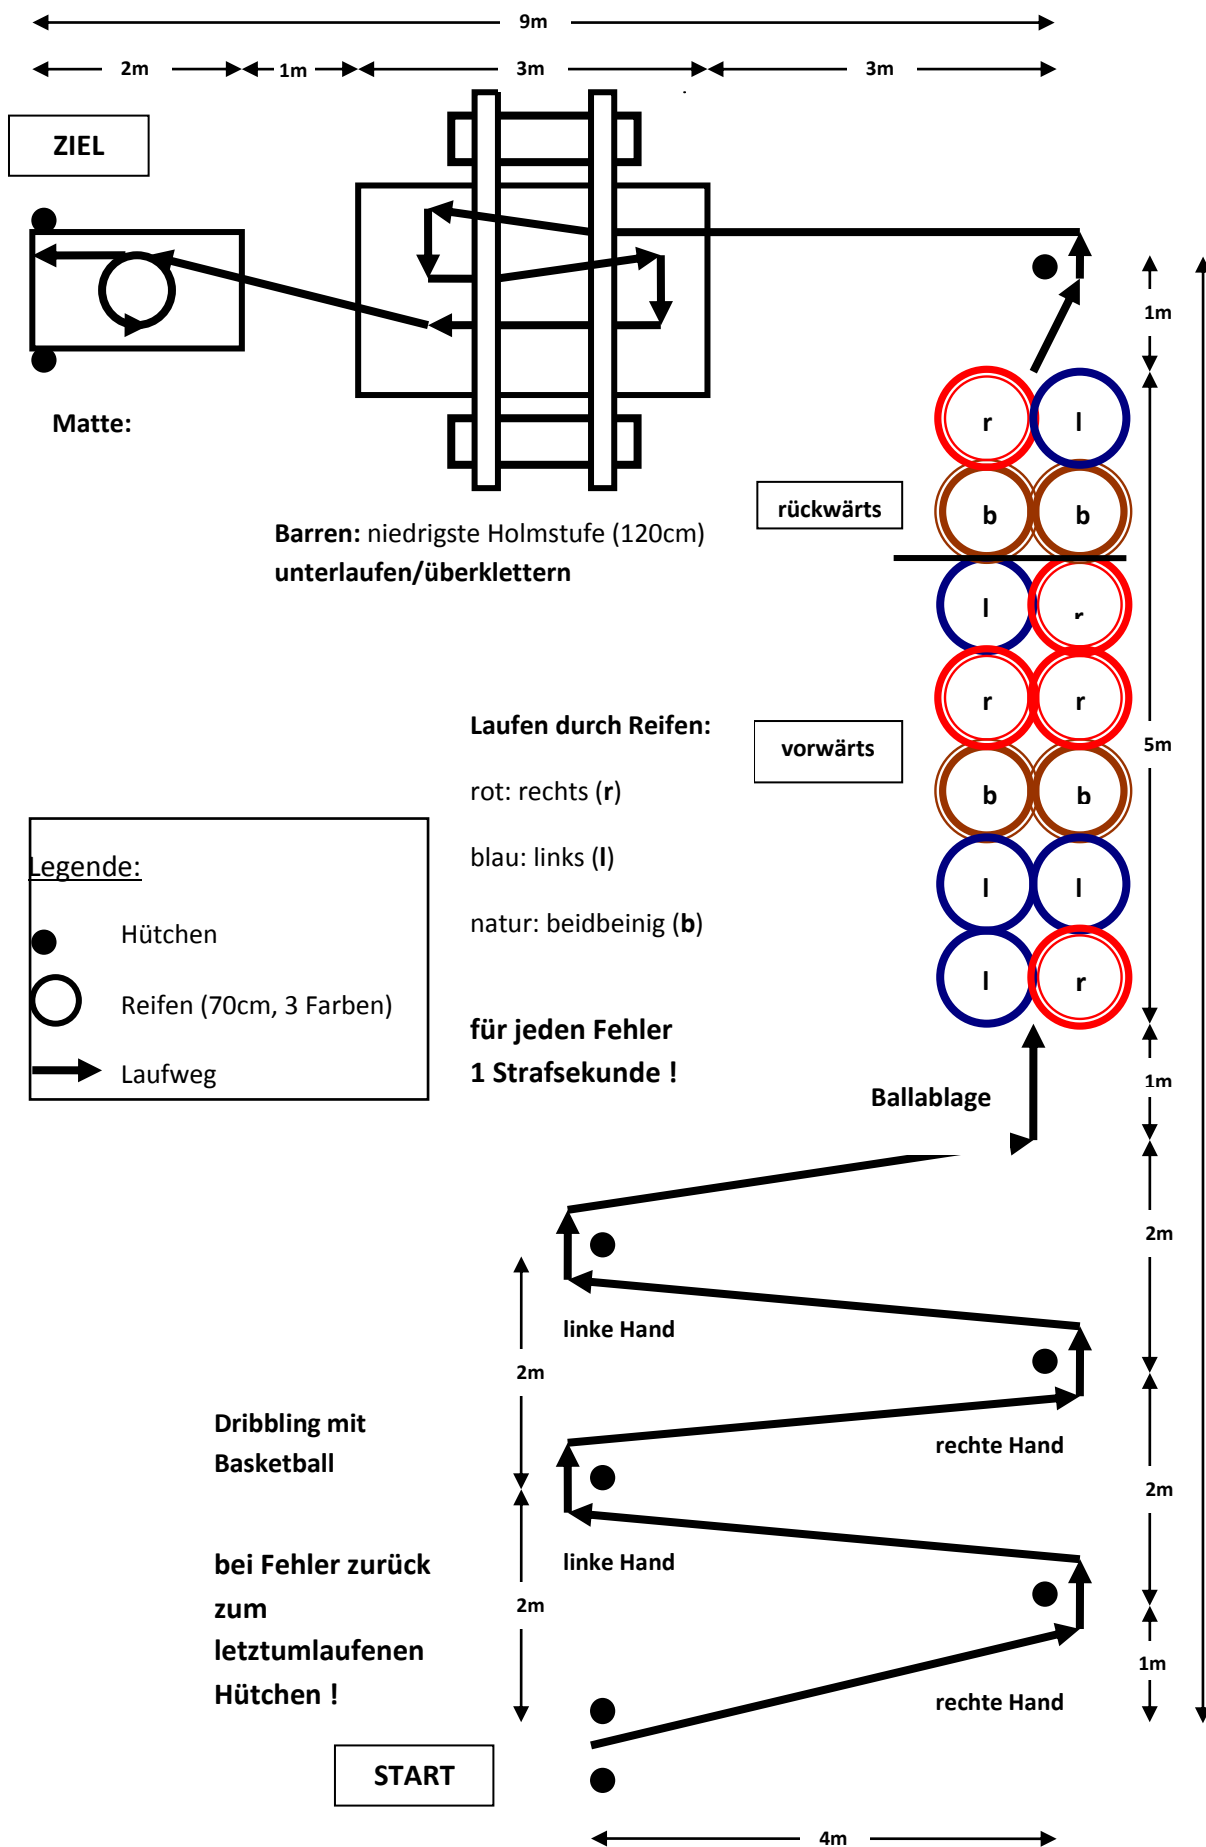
9m

2m 1m 3m 3m

ZIEL

Matte:

Barren: niedrigste Holmstufe (120cm)
unterlaufen/überklettern

1m

r l

rückwärts

b b

l r

r r

Laufen durch Reifen:

vorwärts

5m

rot: rechts (r)

b b

blau: links (l)

l l

natur: beidbeinig (b)

l r

Legende:

Hütchen

Reifen (70cm, 3 Farben)

Laufweg

für jeden Fehler
1 Strafsekunde !

1m

Ballablage

2m

linke Hand

2m

Dribbling mit
Basketball

rechte Hand

2m

bei Fehler zurück zum letztumlaufenen Hütchen !

linke Hand

2m

1m

rechte Hand

START

4m